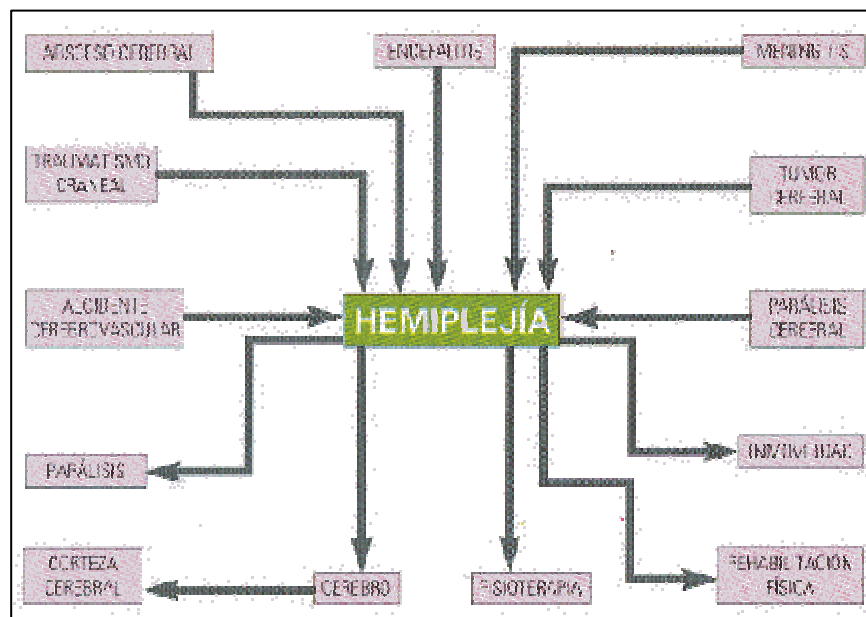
ABSCESO CEREBRAL

ENCEFALITIS

MENINGITIS

TRAUMATISMO CRANEAL

TUMOR CEREBRAL

ACCIDENTE CEREBROVASCULAR

HEMIPLEJÍA

PARÁLISIS CEREBRAL

PARÁLISIS

INMOVILIDAD

CORTEZA CEREBRAL

CEREBRO

FISIOTERAPIA

REHABILITACIÓN FÍSICA